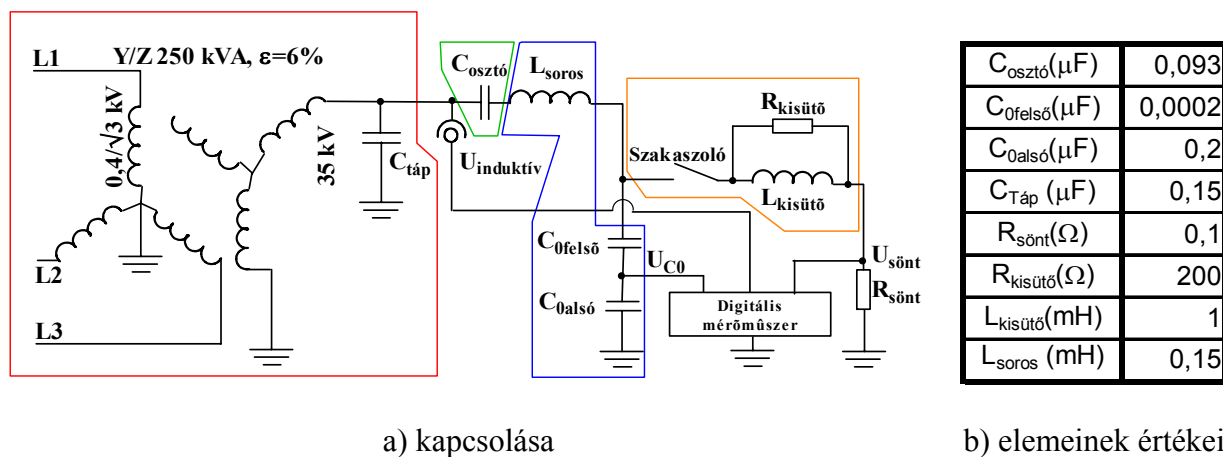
L1
Y/Z 250 kVA, ε=6%
$0,4/\sqrt{3}$ kV
35 kV
$C_{táp}$
$C_{osztó}$
$L_{soros}$
$U_{induktív}$
$R_{kisütõ}$
Szakaszoló
$L_{kisütõ}$
$C_{0felsõ}$
$U_{C0}$
$C_{0alsó}$
Digitális mérõmûszer
$U_{sönt}$
$R_{sönt}$
L2
L3

| $C_{osztó}(\mu F)$ | 0,093 |
|---|---|
| $C_{0felső}(\mu F)$ | 0,0002 |
| $C_{0alsó}(\mu F)$ | 0,2 |
| $C_{Táp}$ $(\mu F)$ | 0,15 |
| $R_{sönt}(\Omega)$ | 0,1 |
| $R_{kisütő}(\Omega)$ | 200 |
| $L_{kisütő}$(mH) | 1 |
| $L_{soros}$ (mH) | 0,15 |

a) kapcsolása

b) elemeinek értékei